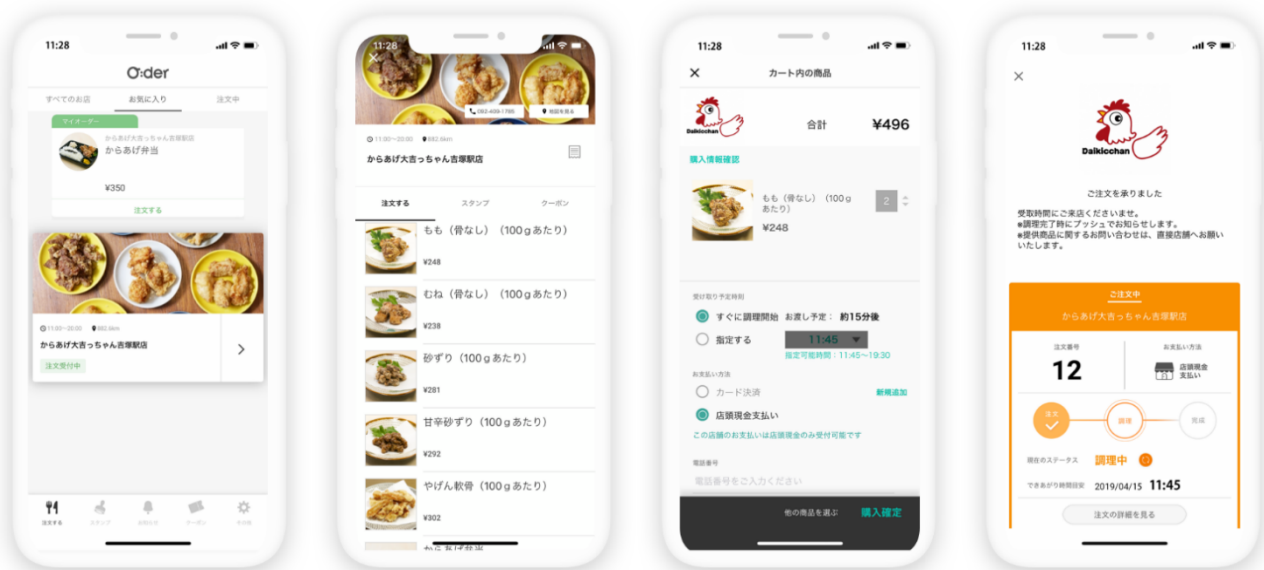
11:28

O:der

すべてのお店 お気に入り 注文中

マイオーダー

からあげ大吉っちゃん吉塚駅店

からあげ弁当

¥350

注文する

11:00〜20:00 682.6km

からあげ大吉っちゃん吉塚駅店

注文受付中

注文する スタンプ お知らせ クーポン その他

11:28

092-409-1766 地図を見る

11:00〜20:00 682.6km

からあげ大吉っちゃん吉塚駅店

注文する スタンプ クーポン

もも（骨なし）（100ｇあたり）

¥248

むね（骨なし）（100ｇあたり）

¥238

砂ずり（100ｇあたり）

¥281

甘辛砂ずり（100ｇあたり）

¥292

やげん軟骨（100ｇあたり）

¥302

11:28

カート内の商品

Daikicchan

合計 ¥496

購入情報確認

もも（骨なし）（100ｇあたり）

¥248

2

受け取り予定時刻

すぐに調理開始 お渡し予定： 約15分後

指定する 11:45

指定可能時間：11:45〜19:30

お支払い方法

カード決済 新規追加

店頭現金支払い

この店舗のお支払いは店頭現金のみ受付可能です

電話番号

電話番号をご入力ください

他の商品を選ぶ 購入確定

11:28

Daikicchan

ご注文を承りました

受取時間にご来店くださいませ。
※調理完了時にプッシュでお知らせします。
※提供商品に関するお問い合わせは、直接店舗へお願いいたします。

ご注文中

からあげ大吉っちゃん吉塚駅店

注文番号

12

お支払い方法

店頭現金支払い

注文 調理 完成

現在のステータス 調理中

できあがり時間目安 2019/04/15 11:45

注文の詳細を見る